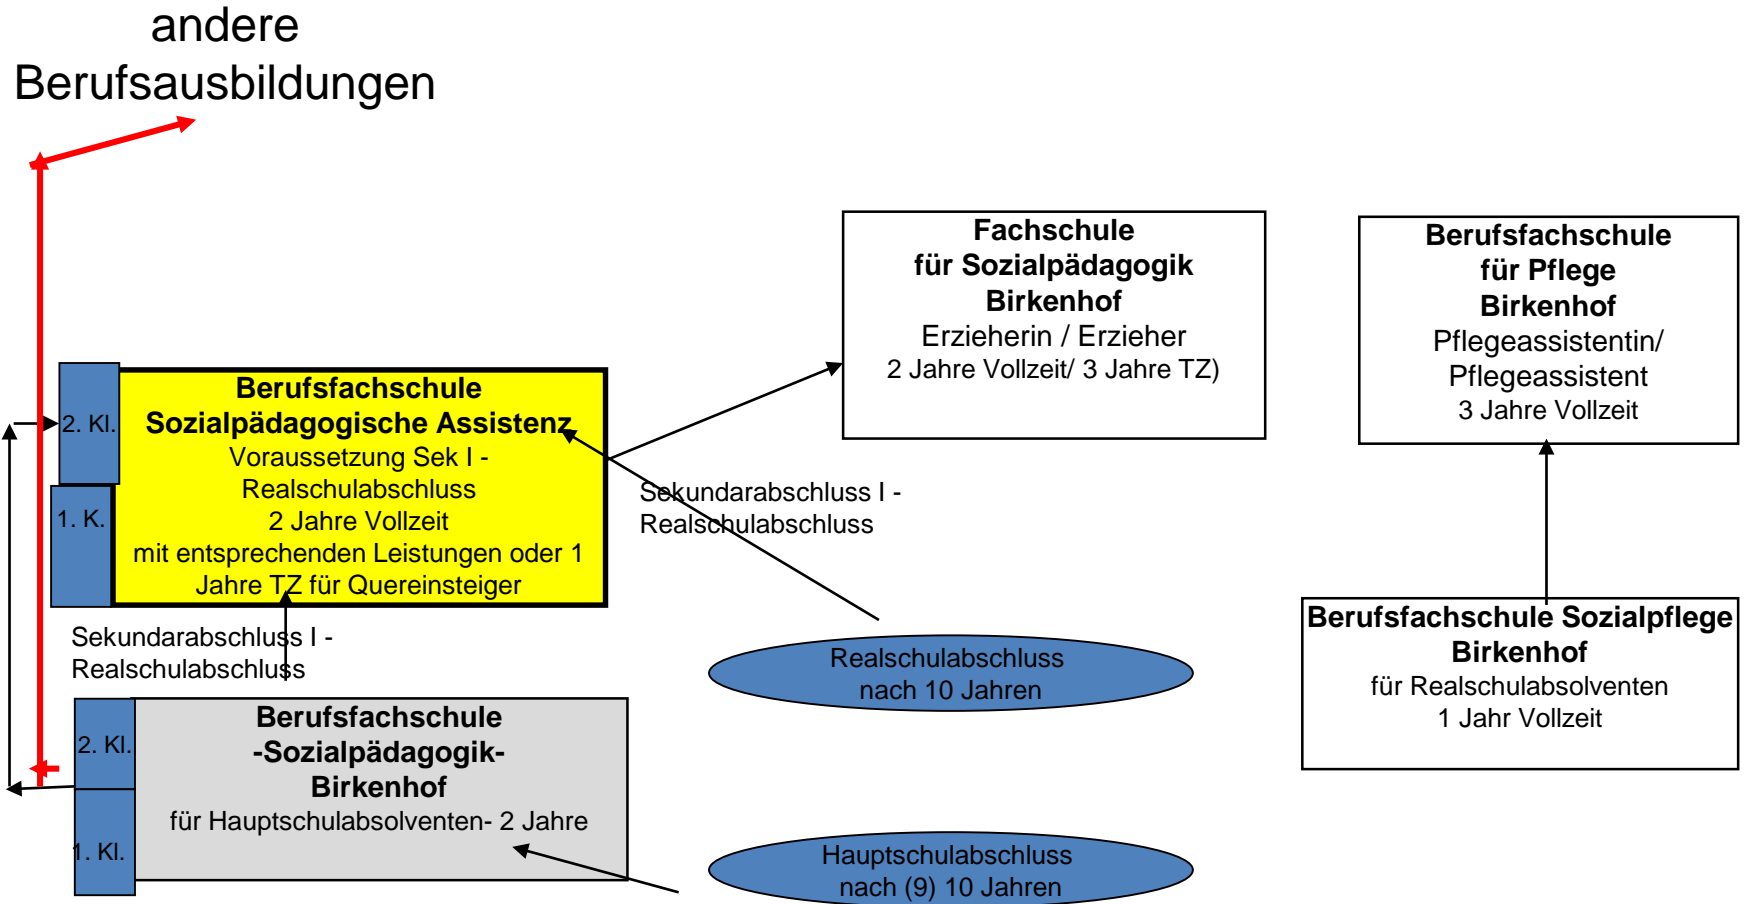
andere Berufsausbildungen

Fachschule
für Sozialpädagogik
Birkenhof
Erzieherin / Erzieher
2 Jahre Vollzeit/ 3 Jahre TZ)

Berufsfachschule
für Pflege
Birkenhof
Pflegeassistentin/
Pflegeassistent
3 Jahre Vollzeit

2. Kl.

1. K.

Berufsfachschule
Sozialpädagogische Assistenz
Voraussetzung Sek I -
Realschulabschluss
2 Jahre Vollzeit
mit entsprechenden Leistungen oder 1 Jahre TZ für Quereinsteiger

Sekundarabschluss I -
Realschulabschluss

Sekundarabschluss I -
Realschulabschluss

Realschulabschluss
nach 10 Jahren

Berufsfachschule Sozialpflege
Birkenhof
für Realschulabsolventen
1 Jahr Vollzeit

2. Kl.

1. Kl.

Berufsfachschule
-Sozialpädagogik-
Birkenhof
für Hauptschulabsolventen- 2 Jahre

Hauptschulabschluss
nach (9) 10 Jahren